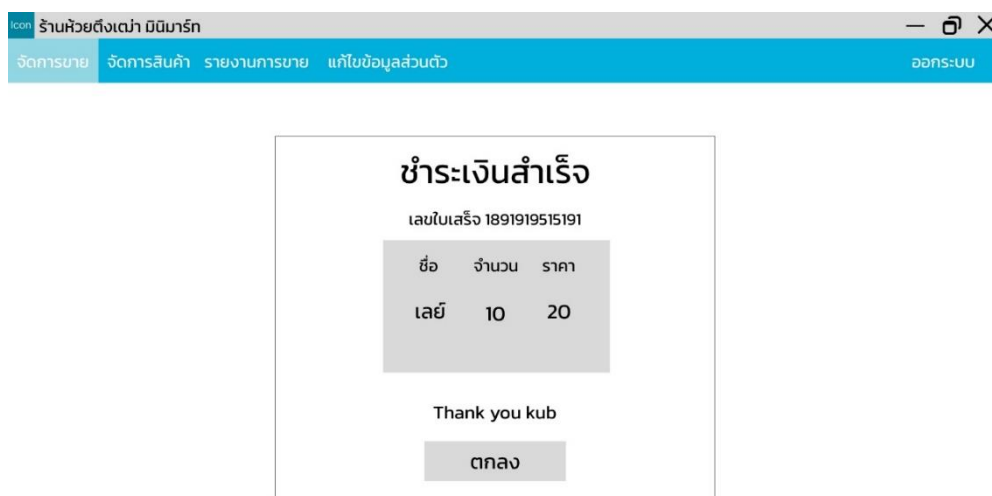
Icon ร้านห้วยตึงเฒ่า มินิมาร์ท

จัดการขาย จัดการสินค้า รายงานการขาย แก้ไขข้อมูลส่วนตัว ออกระบบ

ชำระเงินสำเร็จ

เลขใบเสร็จ 1891919515191

| ชื่อ | จำนวน | ราคา |
|---|---|---|
| เลย์ | 10 | 20 |

Thank you kub

ตกลง